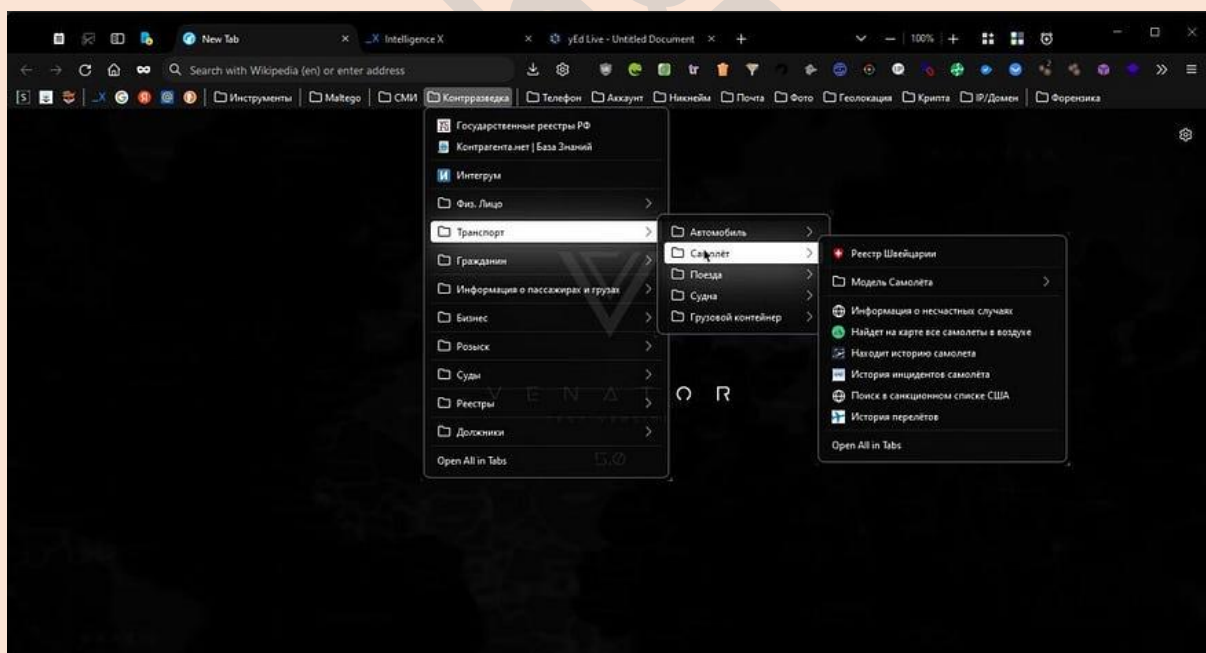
New Tab
Intelligence X
yEd Live - Untitled Document
Search with Wikipedia (en) or enter address
100%
Инструменты | Maltego | СМИ | Контрразведка | Телефон | Аккаунт | Никнейм | Почта | Фото | Геолокация | Крипта | IP/Домен | Форензика

Государственные реестры РФ
Контрагента.нет | База Знаний
Интегрум
Физ. Лицо
Транспорт
Гражданин
Информация о пассажирах и грузах
Бизнес
Розыск
Суды
Реестры
Должники
Open All in Tabs

Автомобиль
Самолёт
Поезда
Судна
Грузовой контейнер

Реестр Швейцарии
Модель Самолёта
Информация о несчастных случаях
Найдет на карте все самолеты в воздухе
Находит историю самолета
История инцидентов самолёта
Поиск в санкционном списке США
История перелётов
Open All in Tabs

V E N A T O R
5.0